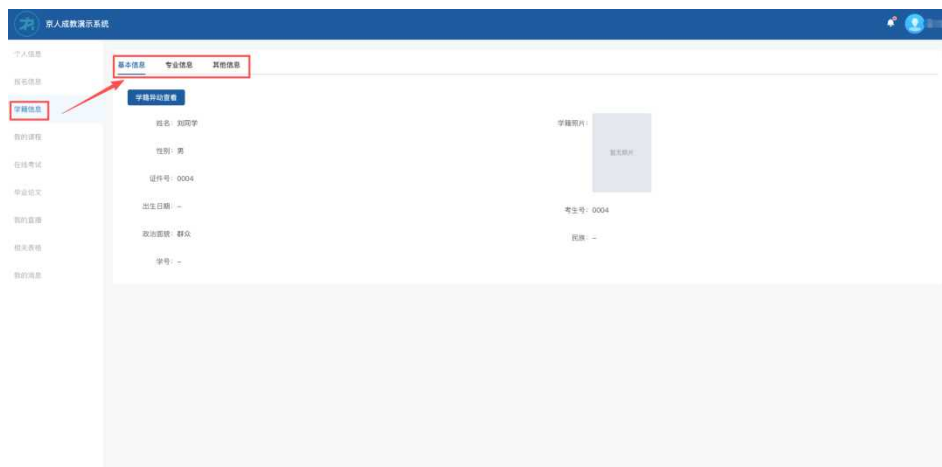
京人成教演示系统

个人信息
报名信息
学籍信息
我的课程
在线考试
毕业论文
我的直播
相关表格
我的消息

基本信息 专业信息 其他信息

学籍异动查看

姓名：刘同学
性别：男
证件号：0004
出生日期：--
政治面貌：群众
学号：--

学籍照片：
暂无照片
考生号：0004
民族：--